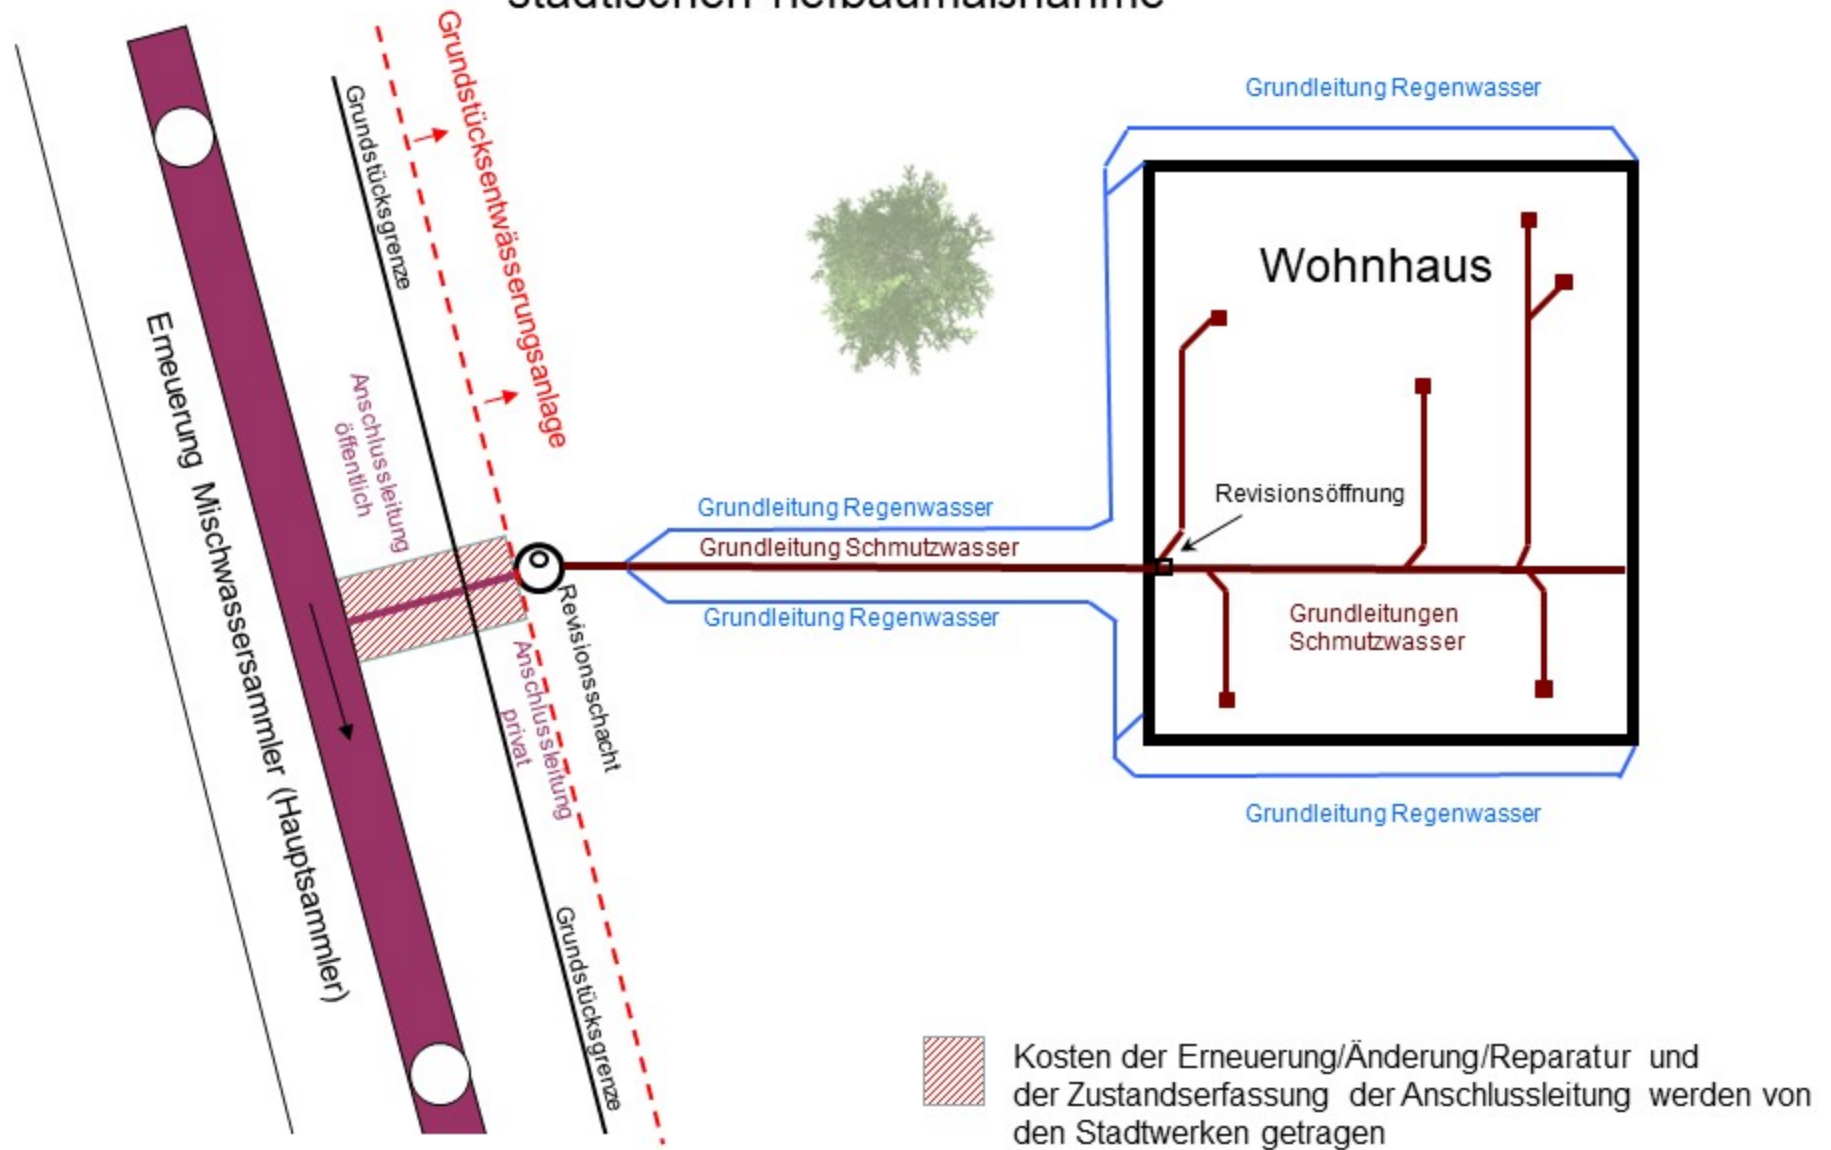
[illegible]

Grundstücksentwässerungsanlage

Grundstücksgrenze

Erneuerung Mischwassersammler (Hauptsammler)

Anschlussleitung öffentlich

Anschlussleitung privat

Revisionsschacht

Grundstücksgrenze

Grundleitung Regenwasser

Wohnhaus

Revisionsöffnung

Grundleitung Regenwasser

Grundleitung Schmutzwasser

Grundleitung Regenwasser

Grundleitungen Schmutzwasser

Grundleitung Regenwasser

Kosten der Erneuerung/Änderung/Reparatur und der Zustandserfassung der Anschlussleitung werden von den Stadtwerken getragen